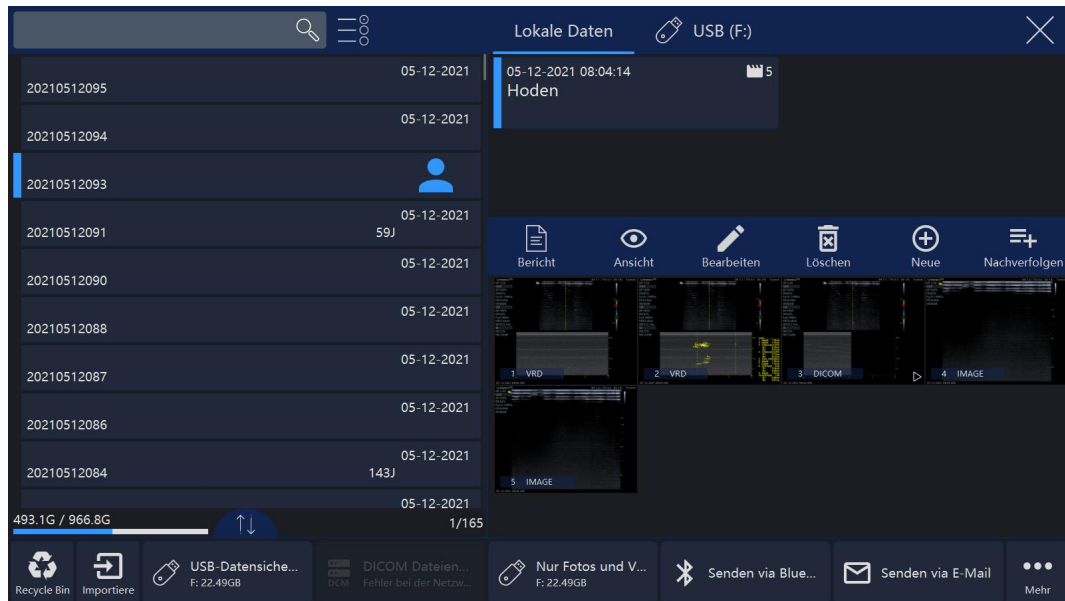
Lokale Daten
USB (F:)

05-12-2021
20210512095

05-12-2021
20210512094

20210512093

05-12-2021
20210512091
59J

05-12-2021
20210512090

05-12-2021
20210512088

05-12-2021
20210512087

05-12-2021
20210512086

05-12-2021
20210512084
143J

05-12-2021

493.1G / 966.8G
1/165

05-12-2021 08:04:14
5
Hoden

Bericht
Ansicht
Bearbeiten
Löschen
Neue
Nachverfolgen

1 VRD
2 VRD
3 DICOM
4 IMAGE
5 IMAGE

Recycle Bin
Importiere
USB-Datensiche...
F: 22.49GB
DICOM Dateien...
DCM
Fehler bei der Netzw...
Nur Fotos und V...
F: 22.49GB
Senden via Blue...
Senden via E-Mail
Mehr